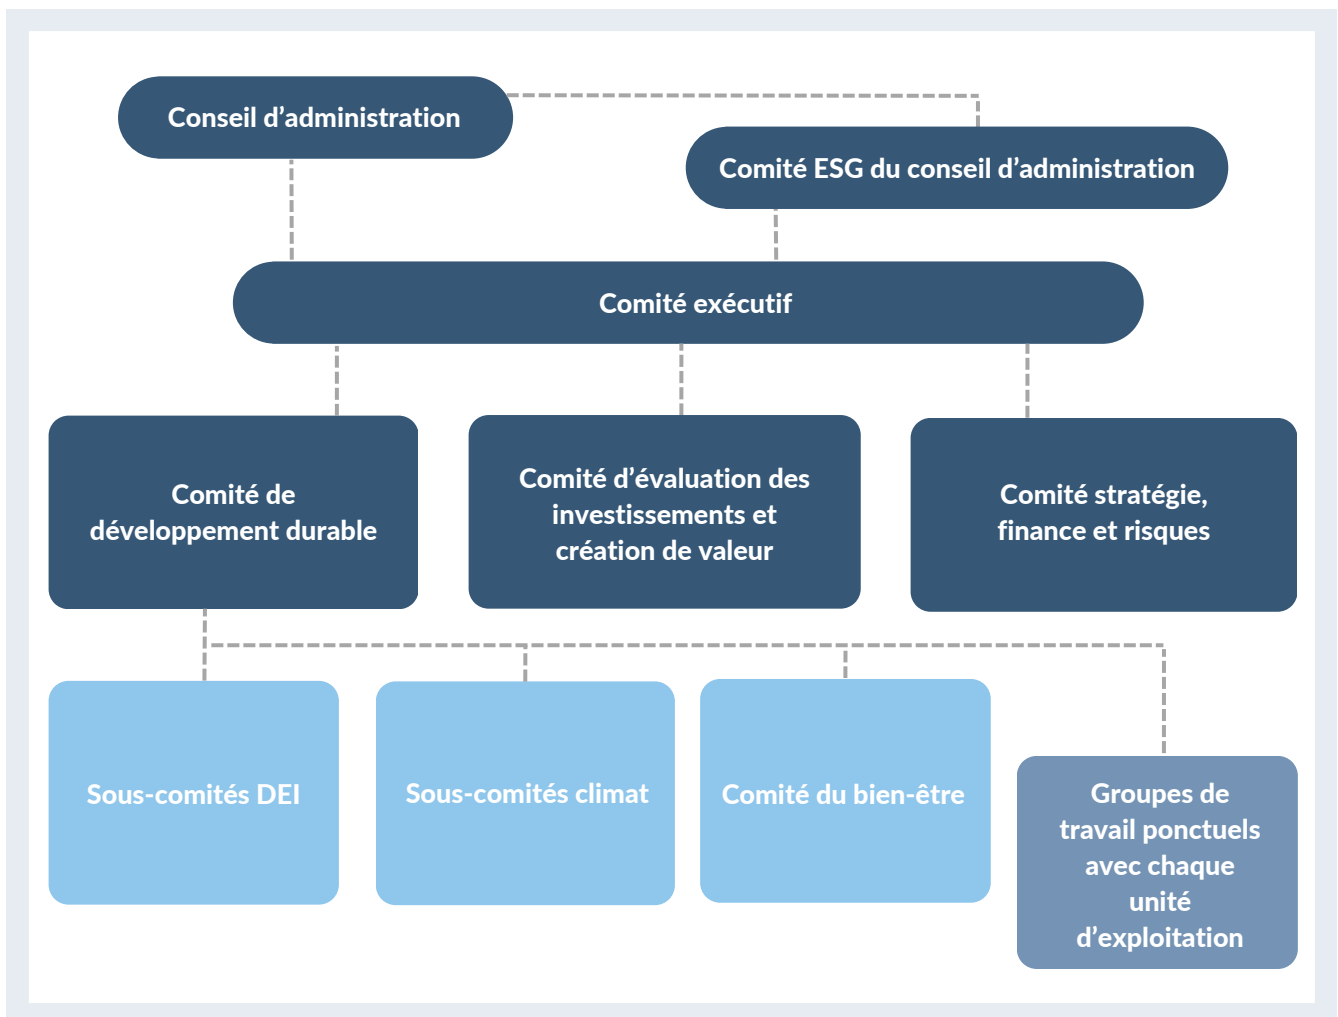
Conseil d’administration

Comité ESG du conseil d’administration

Comité exécutif

Comité de développement durable

Comité d’évaluation des investissements et création de valeur

Comité stratégie, finance et risques

Sous-comités DEI

Sous-comités climat

Comité du bien-être

Groupes de travail ponctuels avec chaque unité d’exploitation